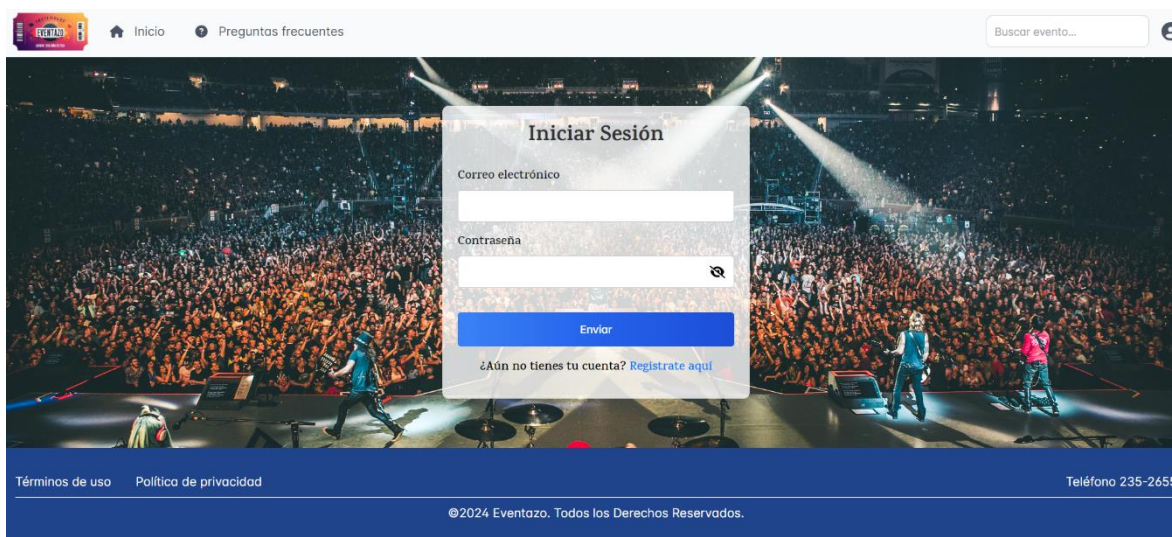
EVENTAZO

Inicio Preguntas frecuentes

Buscar evento...

Iniciar Sesión

Correo electrónico

Contraseña

Enviar

¿Aún no tienes tu cuenta? Registrate aquí

Términos de uso Política de privacidad

Teléfono 235-265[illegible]

©2024 Eventazo. Todos los Derechos Reservados.